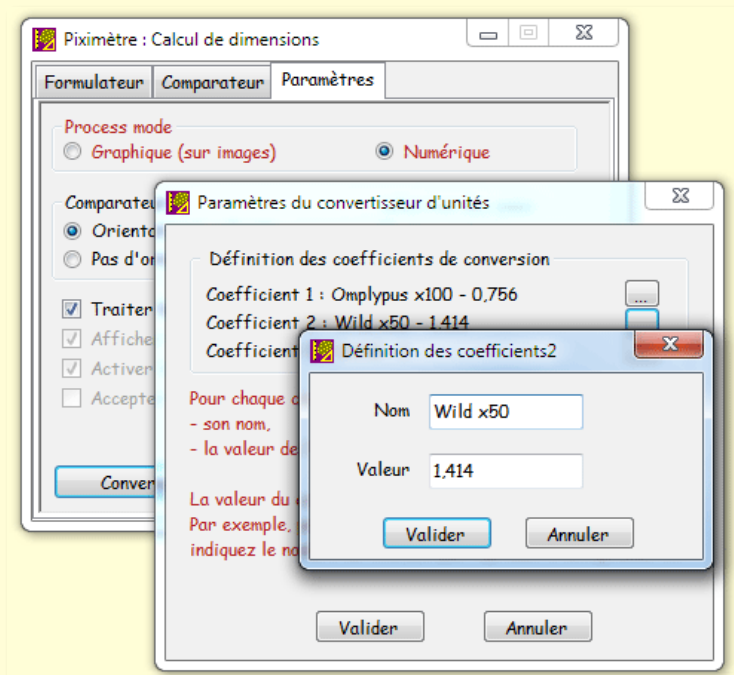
Piximètre : Calcul de dimensions

Formulateur | Comparateur | Paramètres

Process mode
Graphique (sur images)
Numérique

Comparateu
Orienta
Pas d'or

Traiter
Affiche
Activer
Accepte

Conver

Paramètres du convertisseur d'unités

Définition des coefficients de conversion
Coefficient 1 : Omplypus x100 - 0,756
...
Coefficient 2 : Wild x50 - 1,414
Coefficient

Pour chaque c
- son nom,
- la valeur de

La valeur du
Par exemple,
indiquez le no

Valider
Annuler

Définition des coefficients2

Nom
Wild x50
Valeur
1,414

Valider
Annuler